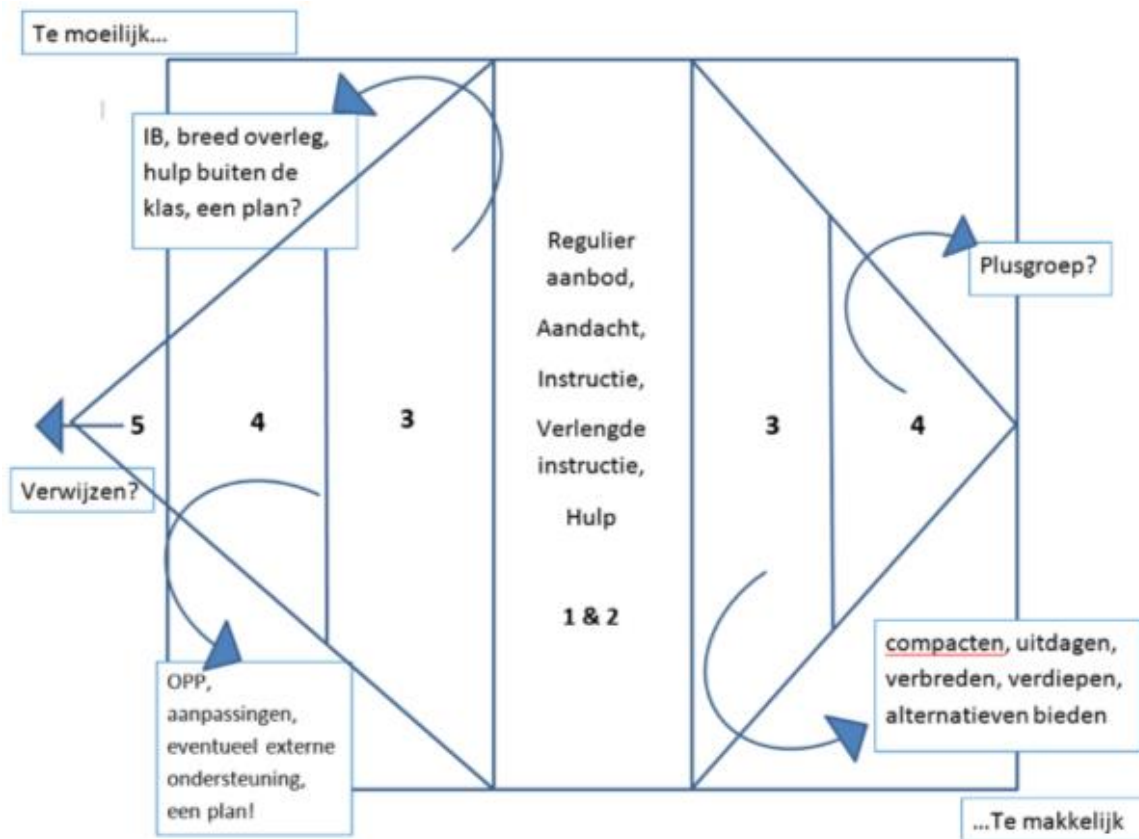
Te moeilijk...

IB, breed overleg, hulp buiten de klas, een plan?

Regulier aanbod,

Aandacht,

Instructie,

Verlengde instructie,

Hulp

1 & 2

Plusgroep?

5

4

3

3

4

Verwijzen?

OPP, aanpassingen, eventueel externe ondersteuning, een plan!

compacten, uitdagen, verbreden, verdiepen, alternatieven bieden

...Te makkelijk